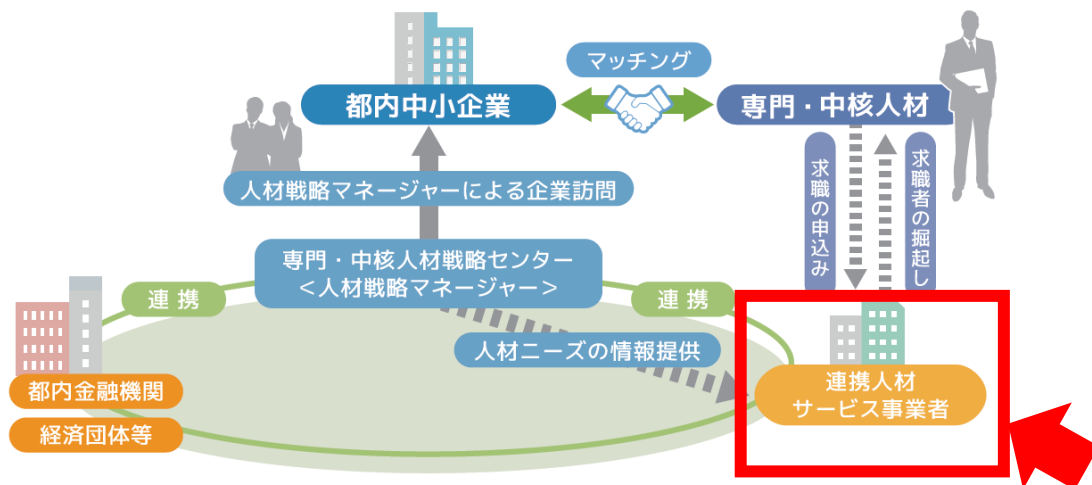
マッチング

都内中小企業

専門・中核人材

人材戦略マネージャーによる企業訪問

求職の申込み

求職者の掘起し

専門・中核人材戦略センター
＜人材戦略マネージャー＞

連携

連携

人材ニーズの情報提供

都内金融機関

経済団体等

連携人材
サービス事業者